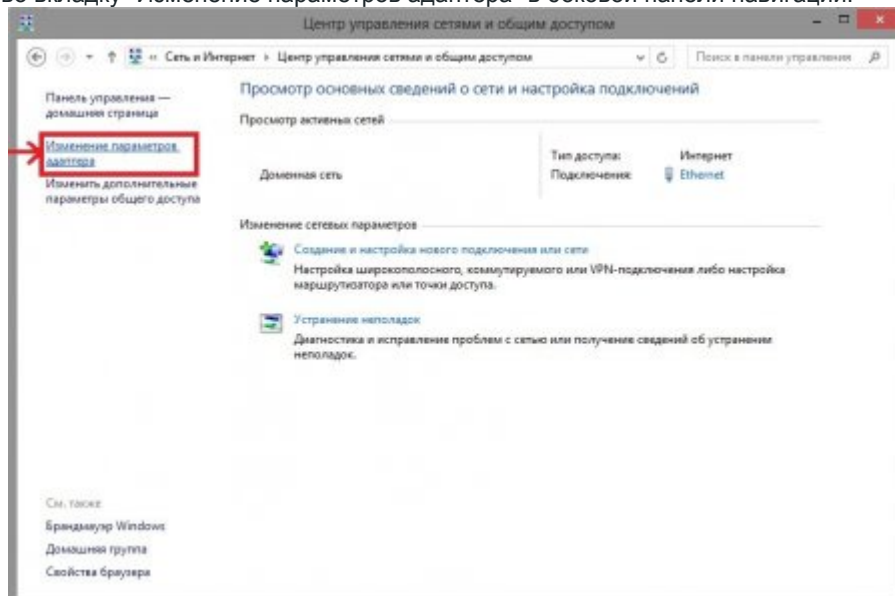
во вкладку "Изменение параметров адаптера" в боковой панели навигации.

Центр управления сетями и общим доступом

Сеть и Интернет › Центр управления сетями и общим доступом

Поиск в панели управления

Панель управления — домашняя страница

Изменение параметров адаптера

Изменить дополнительные параметры общего доступа

Просмотр основных сведений о сети и настройка подключений

Просмотр активных сетей

Доменная сеть

Тип доступа: Интернет
Подключения: Ethernet

Изменение сетевых параметров

Создание и настройка нового подключения или сети
Настройка широкополосного, коммутируемого или VPN-подключения либо настройка маршрутизатора или точки доступа.

Устранение неполадок
Диагностика и исправление проблем с сетью или получение сведений об устранении неполадок.

См. также
Брандмауэр Windows
Домашняя группа
Свойства браузера